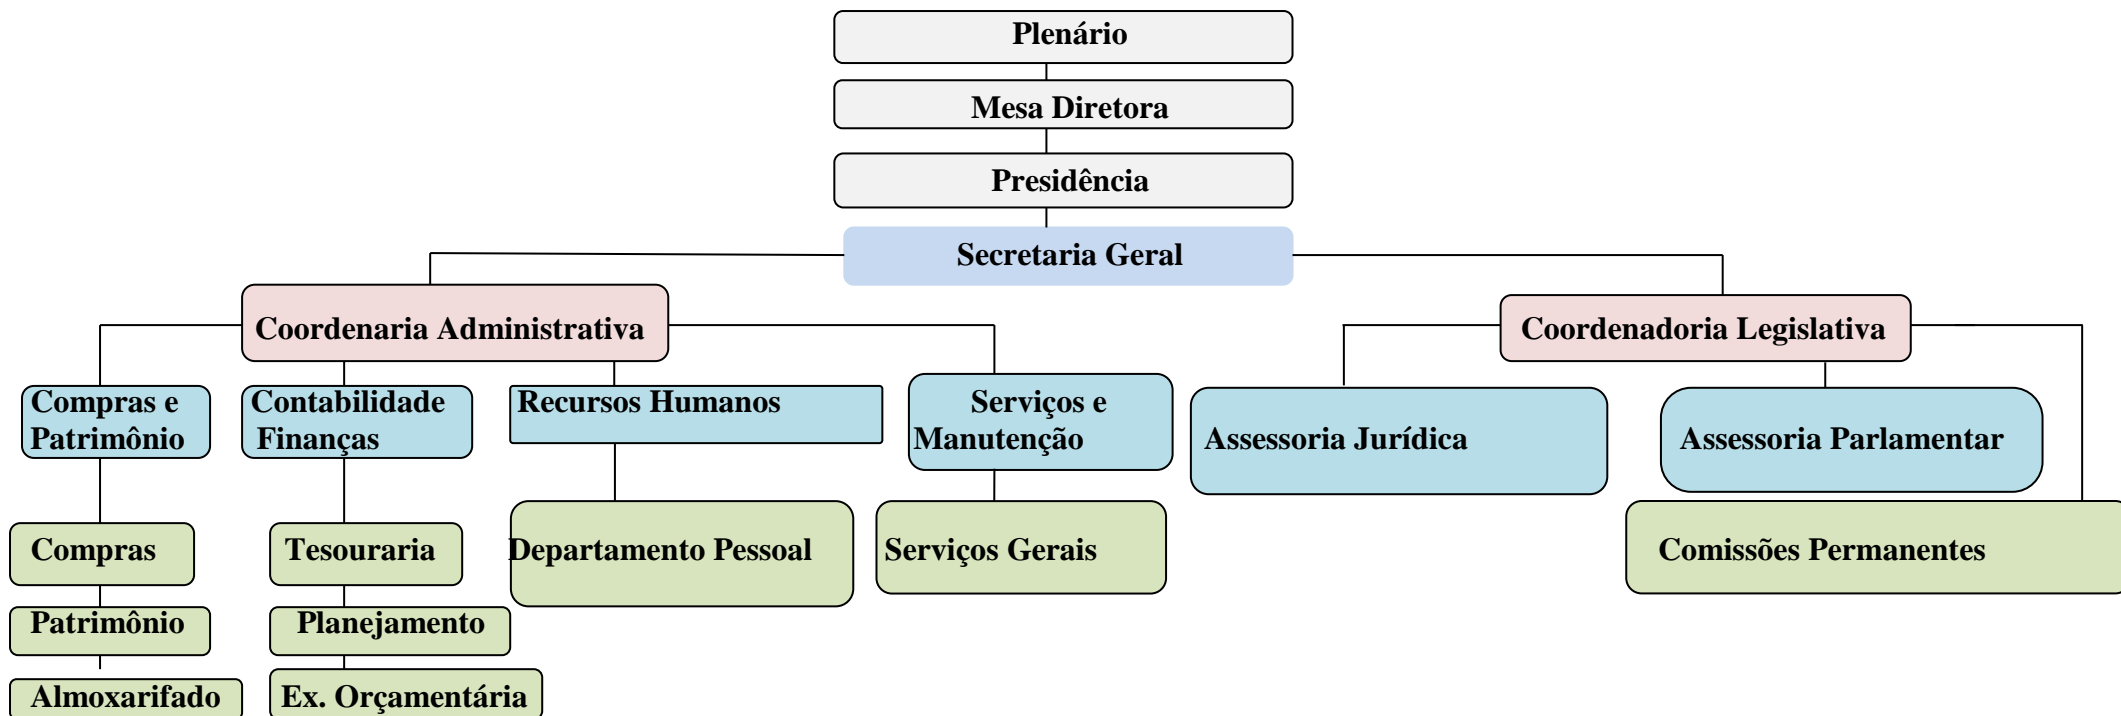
Plenário

Mesa Diretora

Presidência

Secretaria Geral

Coordenaria Administrativa

Coordenadoria Legislativa

Compras e Patrimônio

Contabilidade Finanças

Recursos Humanos

Serviços e Manutenção

Assessoria Jurídica

Assessoria Parlamentar

Compras

Tesouraria

Departamento Pessoal

Serviços Gerais

Comissões Permanentes

Patrimônio

Planejamento

Almoxarifado

Ex. Orçamentária